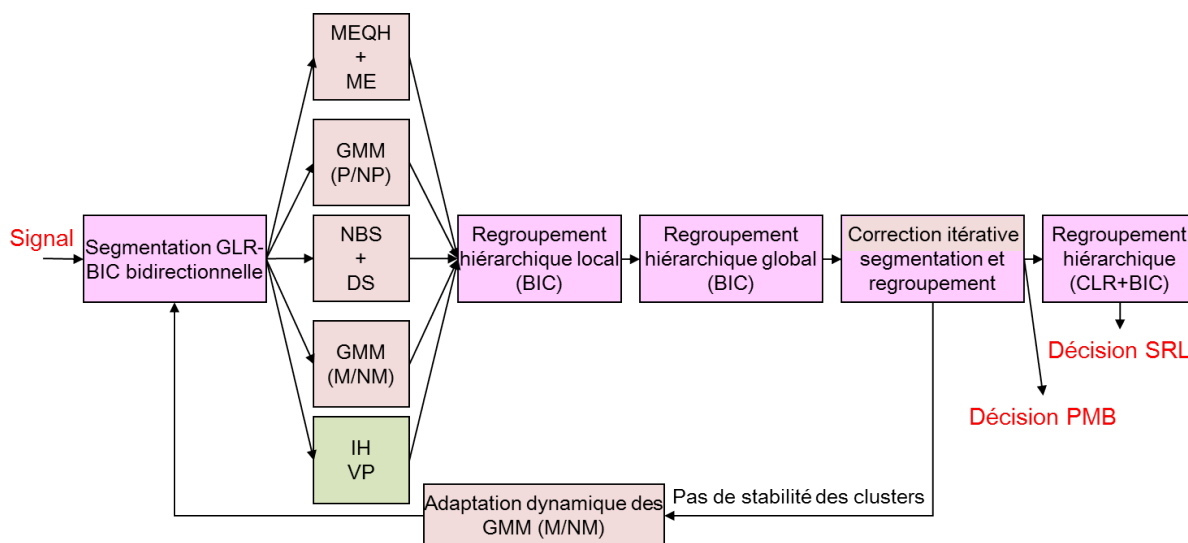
Signal

Segmentation GLR-BIC bidirectionnelle

MEQH
+
ME

GMM
(P/NP)

NBS
+
DS

GMM
(M/NM)

IH
VP

Regroupement hiérarchique local (BIC)

Regroupement hiérarchique global (BIC)

Correction itérative segmentation et regroupement

Regroupement hiérarchique (CLR+BIC)

Décision SRL

Décision PMB

Pas de stabilité des clusters

Adaptation dynamique des GMM (M/NM)